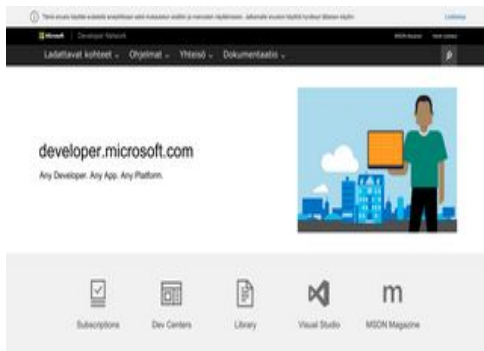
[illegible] Lisätietoja

Microsoft | Developer Network MSDN-tilaukset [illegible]

Ladattavat kohteet ⌄ Ohjelmat ⌄ Yhteisö ⌄ Dokumentaatio ⌄

developer.microsoft.com

Any Developer. Any App. Any Platform.

Subscriptions

Dev Centers

Library

Visual Studio

MSDN Magazine